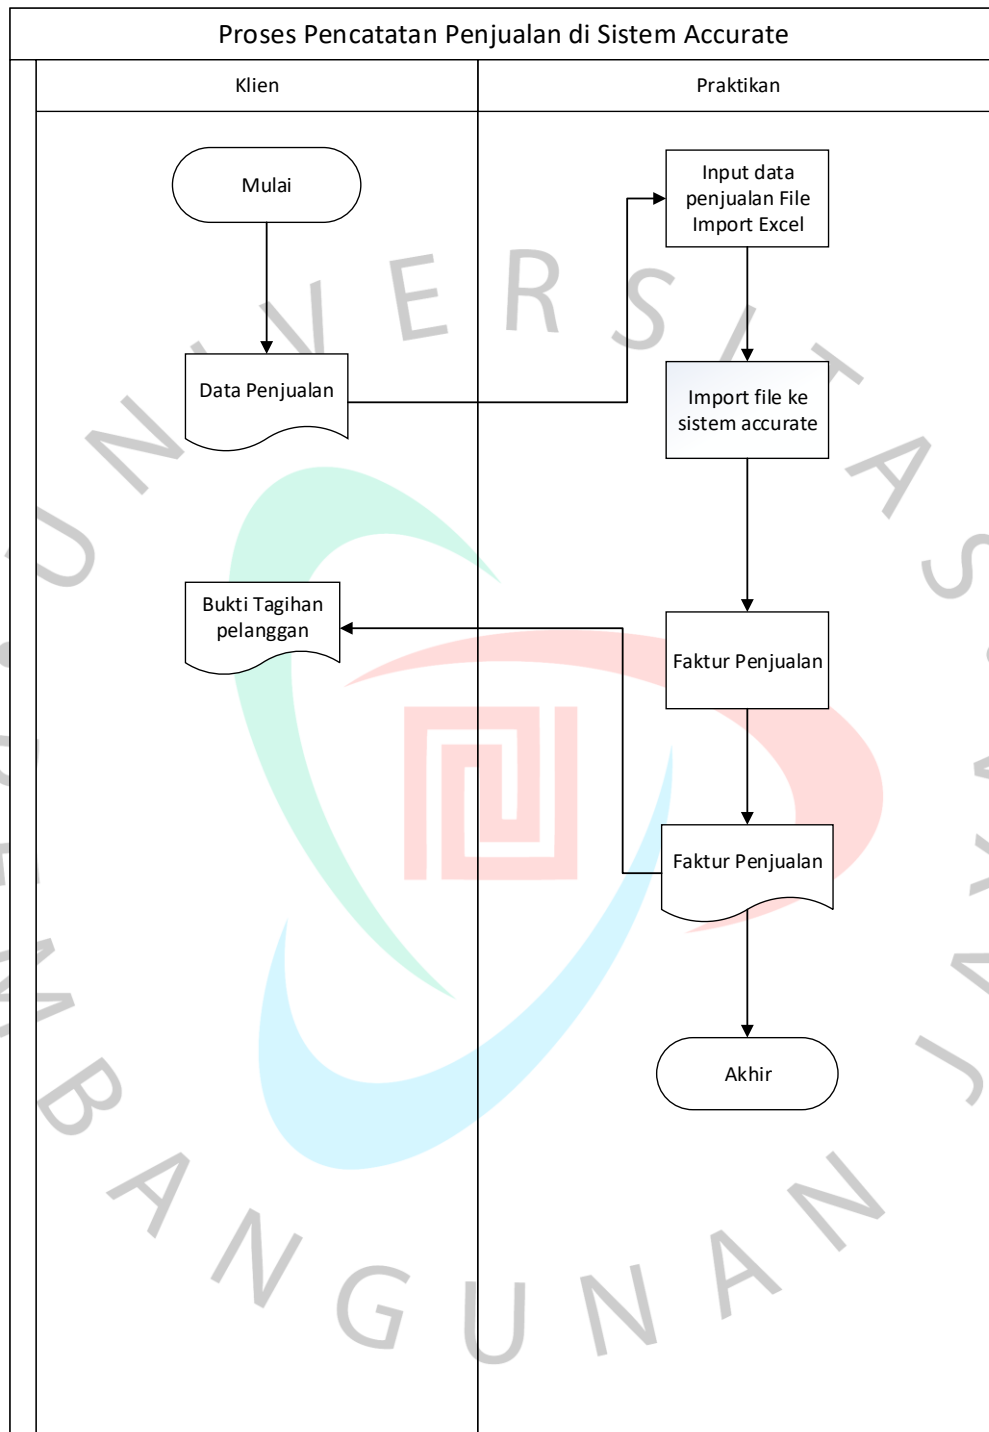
Proses Pencatatan Penjualan di Sistem Accurate

Klien

Praktikan

Mulai

Input data penjualan File Import Excel

Data Penjualan

Import file ke sistem accurate

Bukti Tagihan pelanggan

Faktur Penjualan

Faktur Penjualan

Akhir

UNIVERSITAS PEMBANGUNAN J